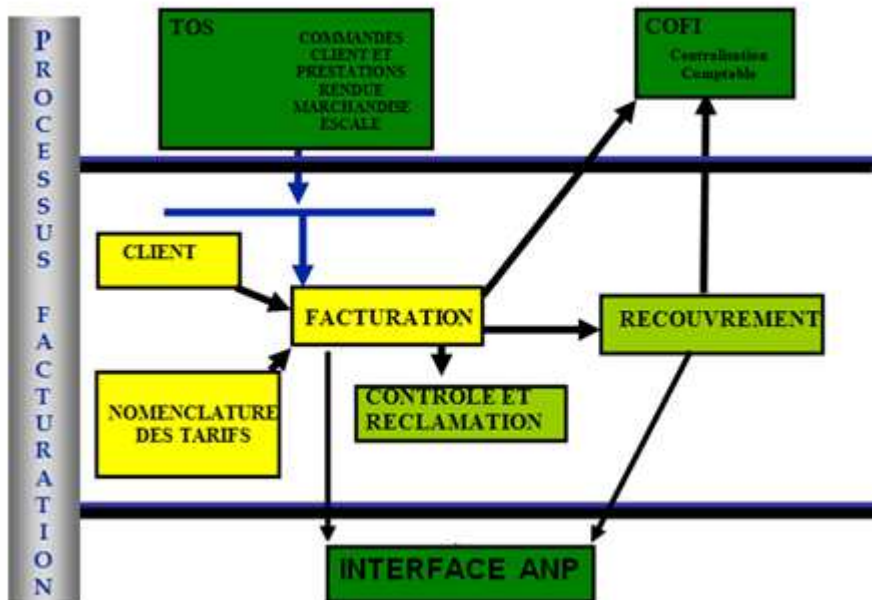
PROCESSUS FACTURATION

TOS
COMMANDES CLIENT ET PRESTATIONS RENDUE MARCHANDISE ESCALE

COFI
Centralisation Comptable

CLIENT

FACTURATION

RECOUVREMENT

NOMENCLATURE DES TARIFS

CONTROLE ET RECLAMATION

INTERFACE ANP